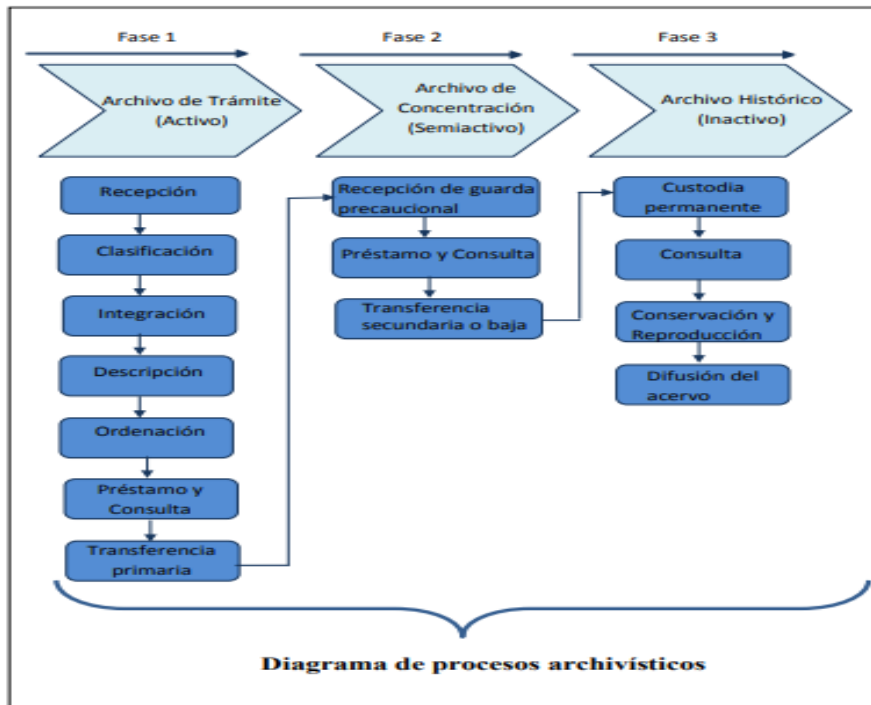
Fase 1

Archivo de Trámite (Activo)

Recepción

Clasificación

Integración

Descripción

Ordenación

Préstamo y Consulta

Transferencia primaria

Fase 2

Archivo de Concentración (Semiactivo)

Recepción de guarda precaucional

Préstamo y Consulta

Transferencia secundaria o baja

Fase 3

Archivo Histórico (Inactivo)

Custodia permanente

Consulta

Conservación y Reproducción

Difusión del acervo

Diagrama de procesos archivísticos